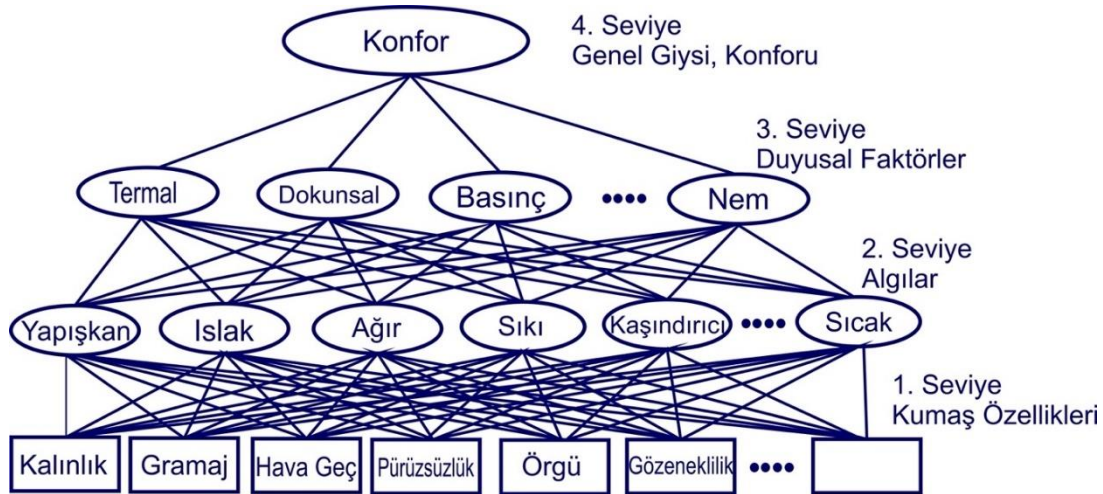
Konfor

4. Seviye
Genel Giysi, Konforu

3. Seviye
Duyusal Faktörler

Termal Dokunsal Basınç •••• Nem

2. Seviye
Algılar

Yapışkan Islak Ağır Sıkı Kaşındırıcı •••• Sıcak

1. Seviye
Kumaş Özellikleri

Kalınlık Gramaj Hava Geç Pürüzsüzlük Örgü Gözeneklilik ••••